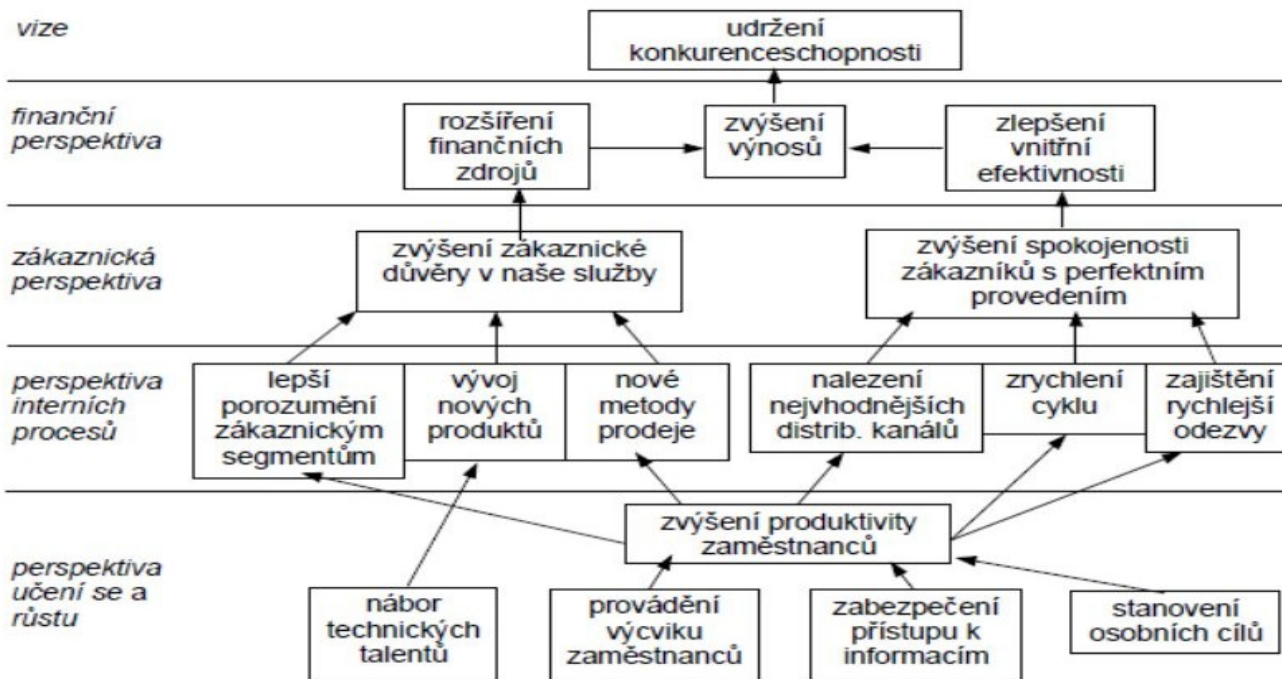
vize

udržení konkurenceschopnosti

finanční perspektiva

rozšíření finančních zdrojů

zvýšení výnosů

zlepšení vnitřní efektivnosti

zákaznická perspektiva

zvýšení zákaznické důvěry v naše služby

zvýšení spokojenosti zákazníků s perfektním provedením

perspektiva interních procesů

lepší porozumění zákaznickým segmentům

vývoj nových produktů

nové metody prodeje

nalezení nejvhodnějších distrib. kanálů

zrychlení cyklu

zajištění rychlejší odezvy

perspektiva učení se a růstu

zvýšení produktivity zaměstnanců

nábor technických talentů

provádění výcviku zaměstnanců

zabezpečení přístupu k informacím

stanovení osobních cílů